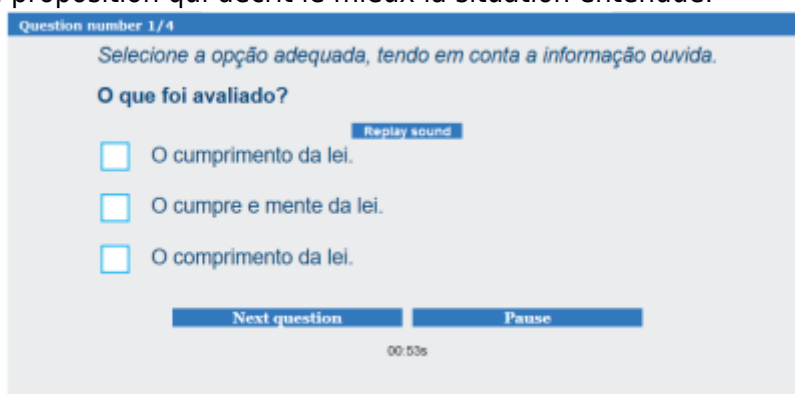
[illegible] proposition qui décrit le mieux la situation entendue.

Question number 1/4

Selecione a opção adequada, tendo em conta a informação ouvida.

O que foi avaliado?

Replay sound

O cumprimento da lei.

O cumpre e mente da lei.

O comprimento da lei.

Next question

Pause

00:53s